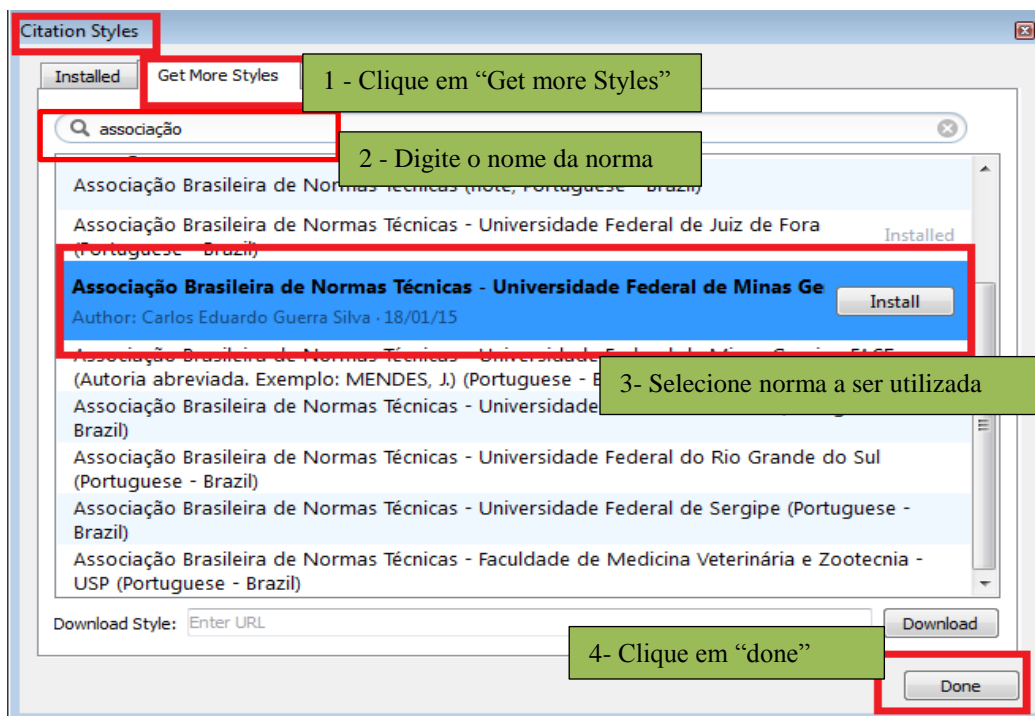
Citation Styles

Installed

Get More Styles

1 - Clique em “Get more Styles”

associação

2 - Digite o nome da norma

Associação Brasileira de Normas Técnicas (note, Portuguese - Brazil)

Associação Brasileira de Normas Técnicas - Universidade Federal de Juiz de Fora (Portuguese - Brazil)

Installed

Associação Brasileira de Normas Técnicas - Universidade Federal de Minas Ge

Author: Carlos Eduardo Guerra Silva · 18/01/15

Install

Associação Brasileira de Normas Técnicas - Universidade Federal de Minas Gerais - FACE (Autoria abreviada. Exemplo: MENDES, J.) (Portuguese - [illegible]

3- Selecione norma a ser utilizada

Associação Brasileira de Normas Técnicas - Universidade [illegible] Brazil)

Associação Brasileira de Normas Técnicas - Universidade Federal do Rio Grande do Sul (Portuguese - Brazil)

Associação Brasileira de Normas Técnicas - Universidade Federal de Sergipe (Portuguese - Brazil)

Associação Brasileira de Normas Técnicas - Faculdade de Medicina Veterinária e Zootecnia - USP (Portuguese - Brazil)

Download Style: Enter URL

Download

4- Clique em “done”

Done